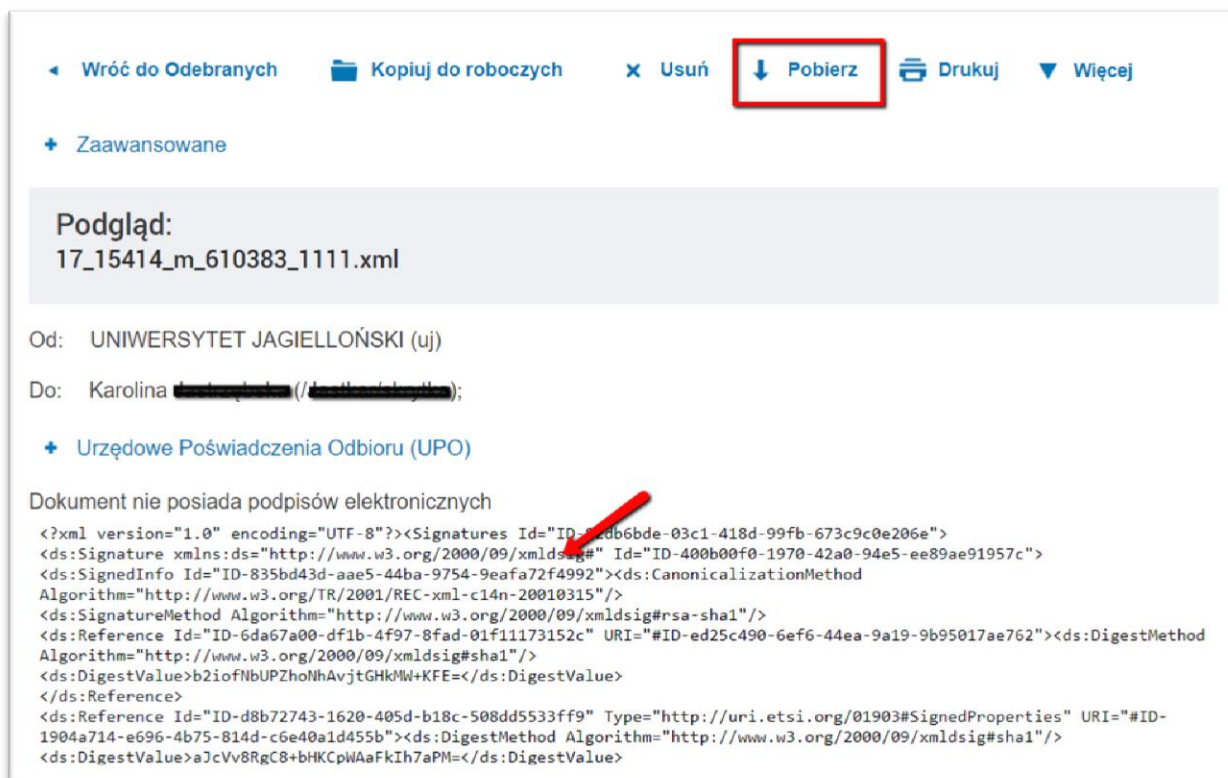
◂ Wróć do Odebranych   Kopiuj do roboczych   ✕ Usuń   ↓ Pobierz   Drukuj   ▼ Więcej

+ Zaawansowane

Podgląd:
17_15414_m_610383_1111.xml

Od: UNIWERSYTET JAGIELLOŃSKI (uj)

Do: Karolina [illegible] (/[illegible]);

+ Urzędowe Poświadczenia Odbioru (UPO)

Dokument nie posiada podpisów elektronicznych

<?xml version="1.0" encoding="UTF-8"?><Signatures Id="ID-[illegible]2db6bde-03c1-418d-99fb-673c9c0e206e">
<ds:Signature xmlns:ds="http://www.w3.org/2000/09/xmldsig#" Id="ID-400b00f0-1970-42a0-94e5-ee89ae91957c">
<ds:SignedInfo Id="ID-835bd43d-aae5-44ba-9754-9eafa72f4992"><ds:CanonicalizationMethod Algorithm="http://www.w3.org/TR/2001/REC-xml-c14n-20010315"/>
<ds:SignatureMethod Algorithm="http://www.w3.org/2000/09/xmldsig#rsa-sha1"/>
<ds:Reference Id="ID-6da67a00-df1b-4f97-8fad-01f11173152c" URI="#ID-ed25c490-6ef6-44ea-9a19-9b95017ae762"><ds:DigestMethod Algorithm="http://www.w3.org/2000/09/xmldsig#sha1"/>
<ds:DigestValue>b2iofNbUPZhoNhAvjtGHkMW+KFE=</ds:DigestValue>
</ds:Reference>
<ds:Reference Id="ID-d8b72743-1620-405d-b18c-508dd5533ff9" Type="http://uri.etsi.org/01903#SignedProperties" URI="#ID-1904a714-e696-4b75-814d-c6e40a1d455b"><ds:DigestMethod Algorithm="http://www.w3.org/2000/09/xmldsig#sha1"/>
<ds:DigestValue>aJcVv8RgC8+bHKCpWAaFkIh7aPM=</ds:DigestValue>